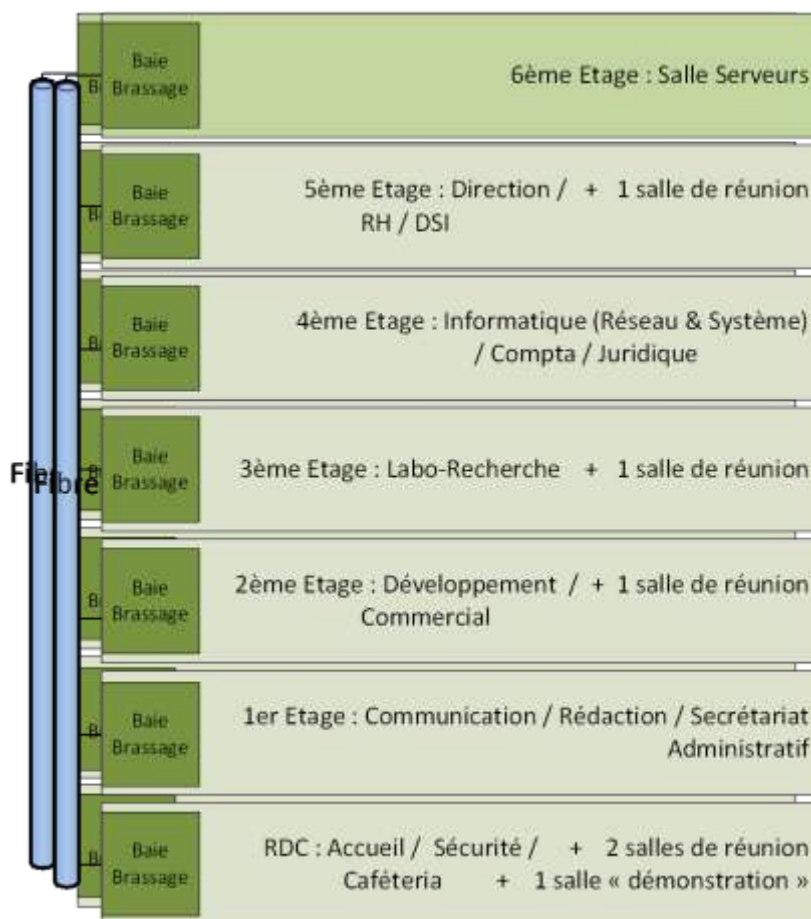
Baie Brassage

6ème Etage : Salle Serveurs

Baie Brassage

5ème Etage : Direction / RH / DSI + 1 salle de réunion

Baie Brassage

4ème Etage : Informatique (Réseau & Système) / Compta / Juridique

Fibre

Baie Brassage

3ème Etage : Labo-Recherche + 1 salle de réunion

Baie Brassage

2ème Etage : Développement / Commercial + 1 salle de réunion

Baie Brassage

1er Etage : Communication / Rédaction / Secrétariat Administratif

Baie Brassage

RDC : Accueil / Sécurité / Caféteria + 2 salles de réunion + 1 salle « démonstration »